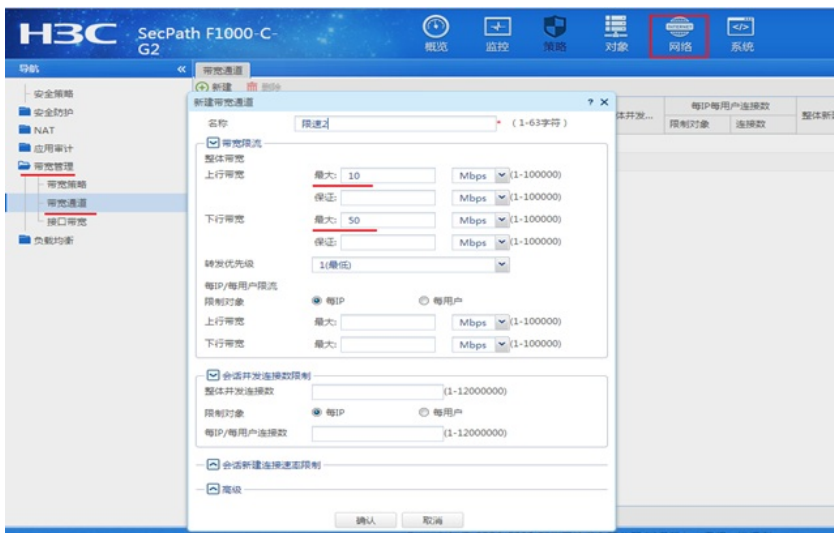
H3C SecPath F1000-C-G2

概览 监控 策略 对象 网络 系统

导航 «

安全策略
安全防护
NAT
应用审计
带宽管理
带宽策略
带宽通道
接口带宽
负载均衡

带宽通道
新建 删除

新建带宽通道 ? ×

名称 限速2 * (1-63字符)

带宽限流
整体带宽
上行带宽 最大: 10 Mbps (1-100000)
保证: Mbps (1-100000)
下行带宽 最大: 50 Mbps (1-100000)
保证: Mbps (1-100000)
转发优先级 1(最低)
每IP/每用户限流
限制对象 每IP 每用户
上行带宽 最大: Mbps (1-100000)
下行带宽 最大: Mbps (1-100000)

会话并发连接数限制
整体并发连接数 (1-12000000)
限制对象 每IP 每用户
每IP/每用户连接数 (1-12000000)

会话新建连接速率限制

高级

确认 取消

体并发... 每IP每用户连接数 限制对象 连接数 整体新建